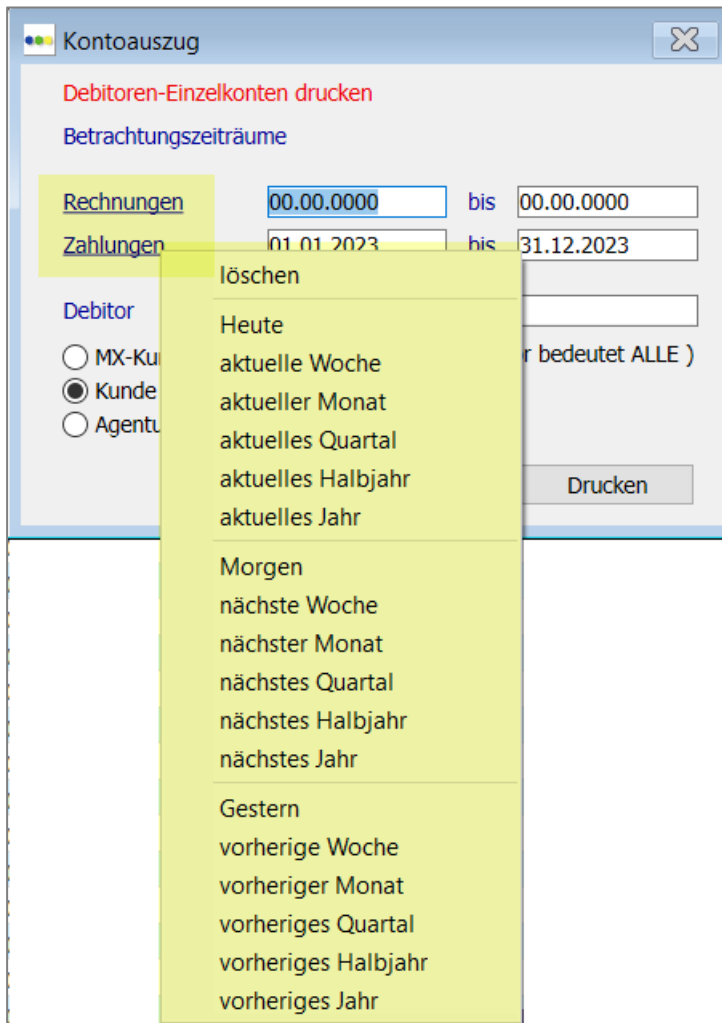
Kontoauszug

Debitoren-Einzelkonten drucken

Betrachtungszeiträume

Rechnungen 00.00.0000 bis 00.00.0000

Zahlungen 01.01.2023 bis 31.12.2023

Debitor

MX-Ku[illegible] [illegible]r bedeutet ALLE )

Kunde

Agentu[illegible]

Drucken

löschen

Heute
aktuelle Woche
aktueller Monat
aktuelles Quartal
aktuelles Halbjahr
aktuelles Jahr

Morgen
nächste Woche
nächster Monat
nächstes Quartal
nächstes Halbjahr
nächstes Jahr

Gestern
vorherige Woche
vorheriger Monat
vorheriges Quartal
vorheriges Halbjahr
vorheriges Jahr